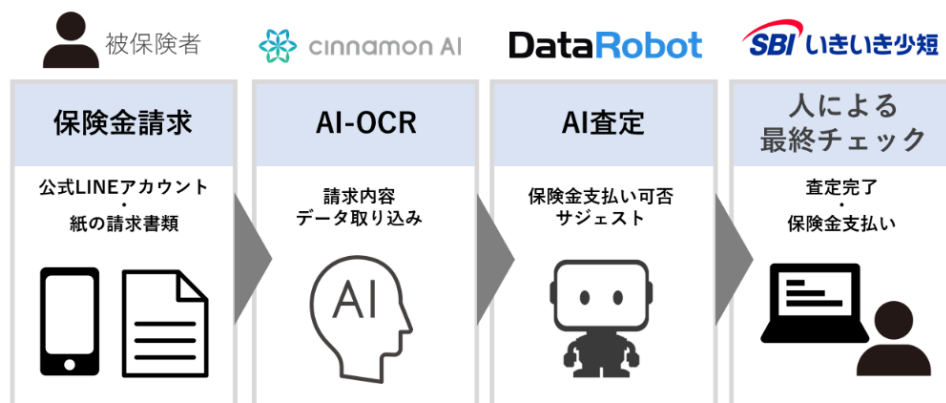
被保険者

cinnamon AI

DataRobot

SBI いきいき少短

保険金請求

公式LINEアカウント
・
紙の請求書類

AI-OCR

請求内容
データ取り込み

AI

AI査定

保険金支払い可否
サジェスト

人による
最終チェック

査定完了
・
保険金支払い